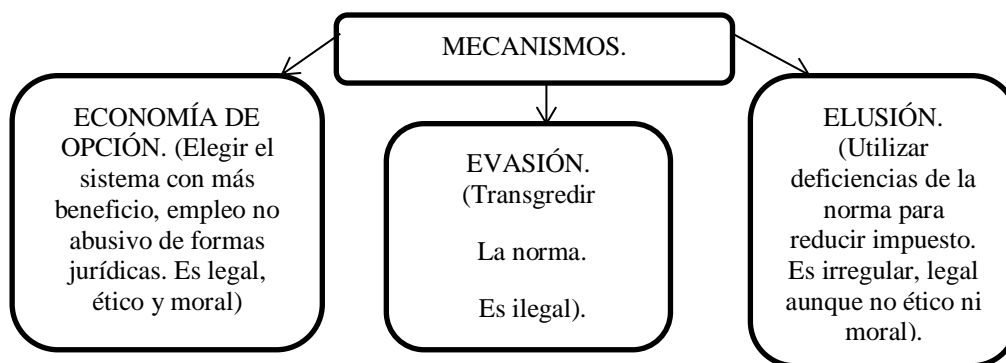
MECANISMOS.

ECONOMÍA DE OPCIÓN. (Elegir el sistema con más beneficio, empleo no abusivo de formas jurídicas. Es legal, ético y moral)

EVASIÓN. (Transgredir

La norma.

Es ilegal).

ELUSIÓN. (Utilizar deficiencias de la norma para reducir impuesto. Es irregular, legal aunque no ético ni moral).